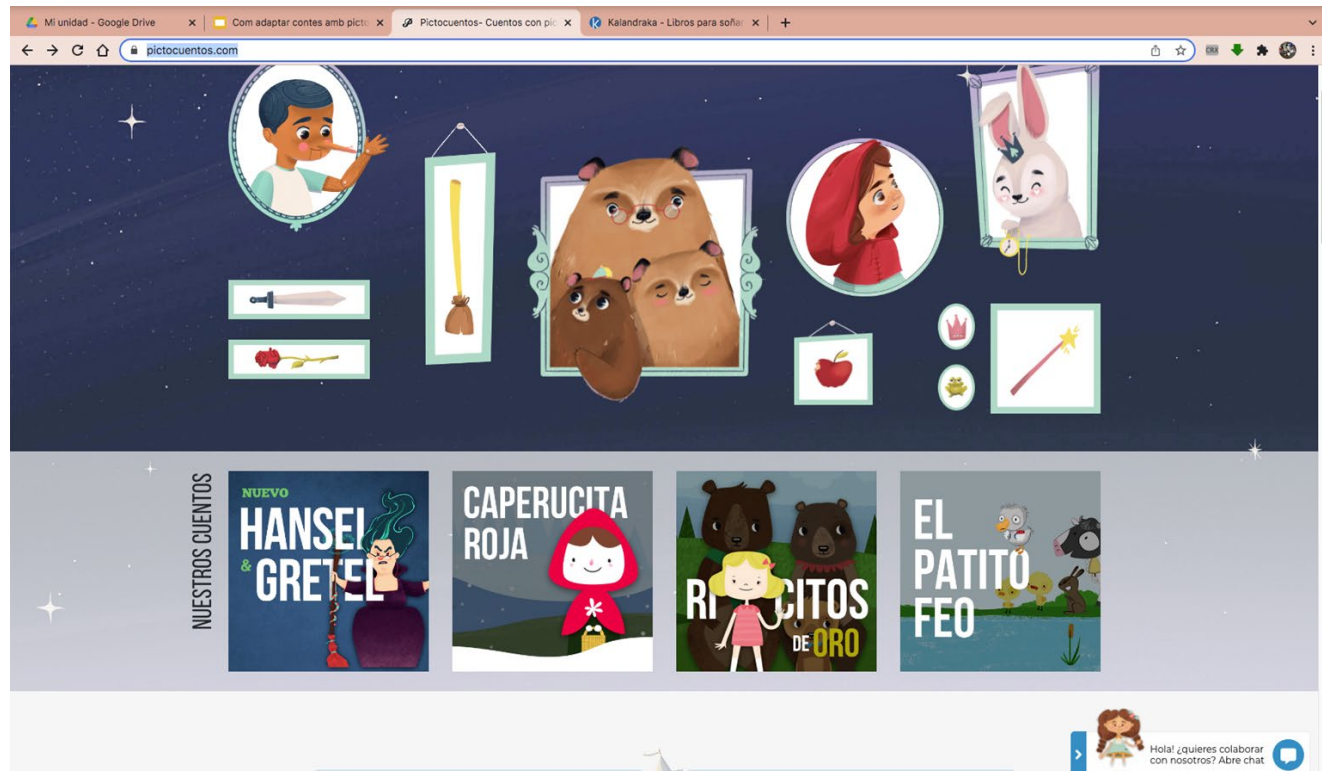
Mi unidad - Google Drive ×
Com adaptar contes amb picto ×
Pictocuentos- Cuentos con pic ×
Kalandraka - Libros para soñar ×
+

pictocuentos.com

NUESTROS CUENTOS

NUEVO
HANSEL & GRETEL

CAPERUCITA ROJA

RI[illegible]CITOS DE ORO

EL PATITO FEO

Hola! ¿quieres colaborar con nosotros? Abre chat